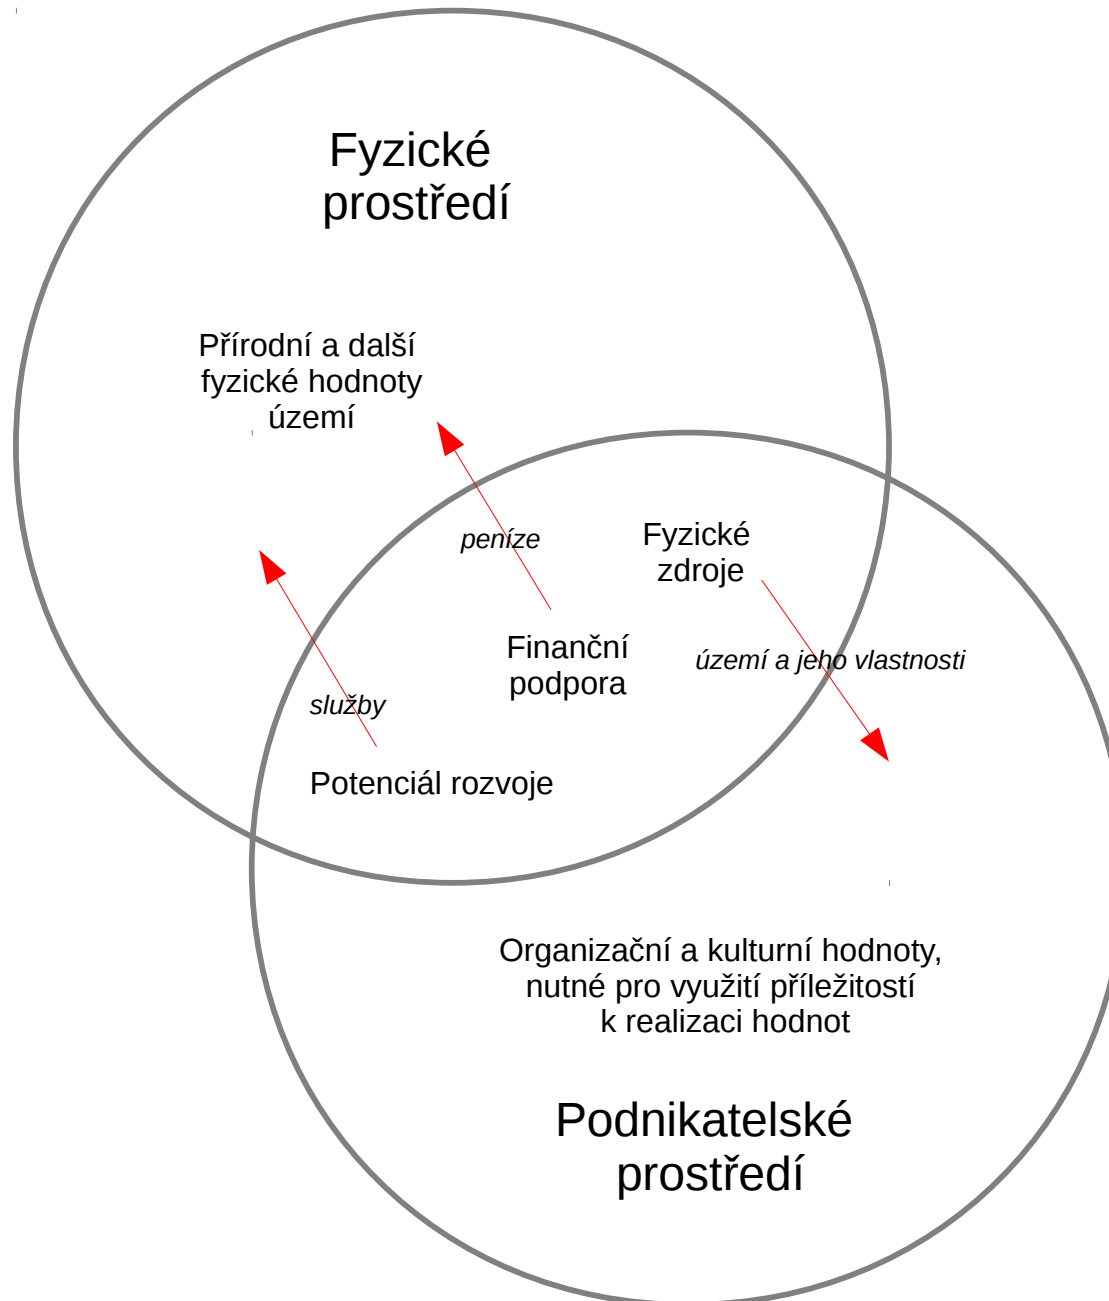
Fyzické prostředí

Přírodní a další fyzické hodnoty území

peníze

Fyzické zdroje

Finanční podpora

území a jeho vlastnosti

služby

Potenciál rozvoje

Organizační a kulturní hodnoty, nutné pro využití příležitostí k realizaci hodnot

Podnikatelské prostředí